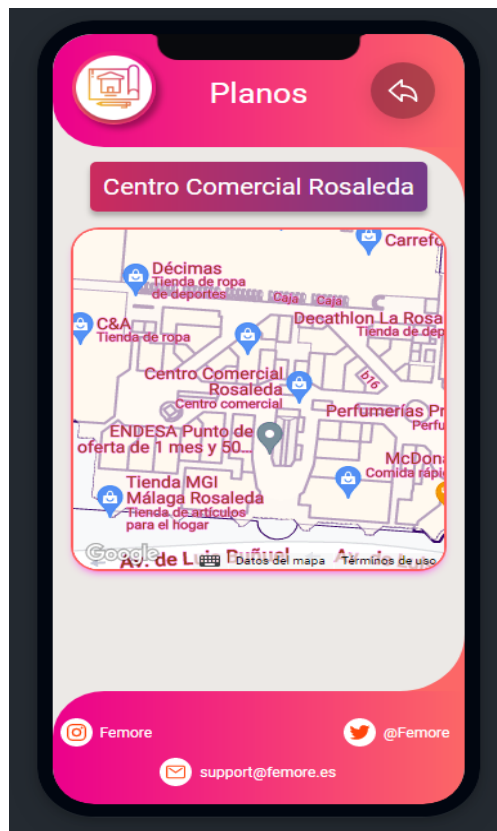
Planos

Centro Comercial Rosaleda

Carrefo
Décimas
Tienda de ropa de deportes
Caja
Caja
C&A
Tienda de ropa
Decathlon La Rosa
Tienda de dep
Centro Comercial Rosaleda
Centro comercial
b16
Perfumerías Pr
Perfu
ENDESA Punto de oferta de 1 mes y 50...
McDona
Comida rápi
Tienda MGI Málaga Rosaleda
Tienda de artículos para el hogar
Av. de Luis Buñuel
Av. de L
Google
Datos del mapa
Términos de uso

Femore
@Femore
support@femore.es